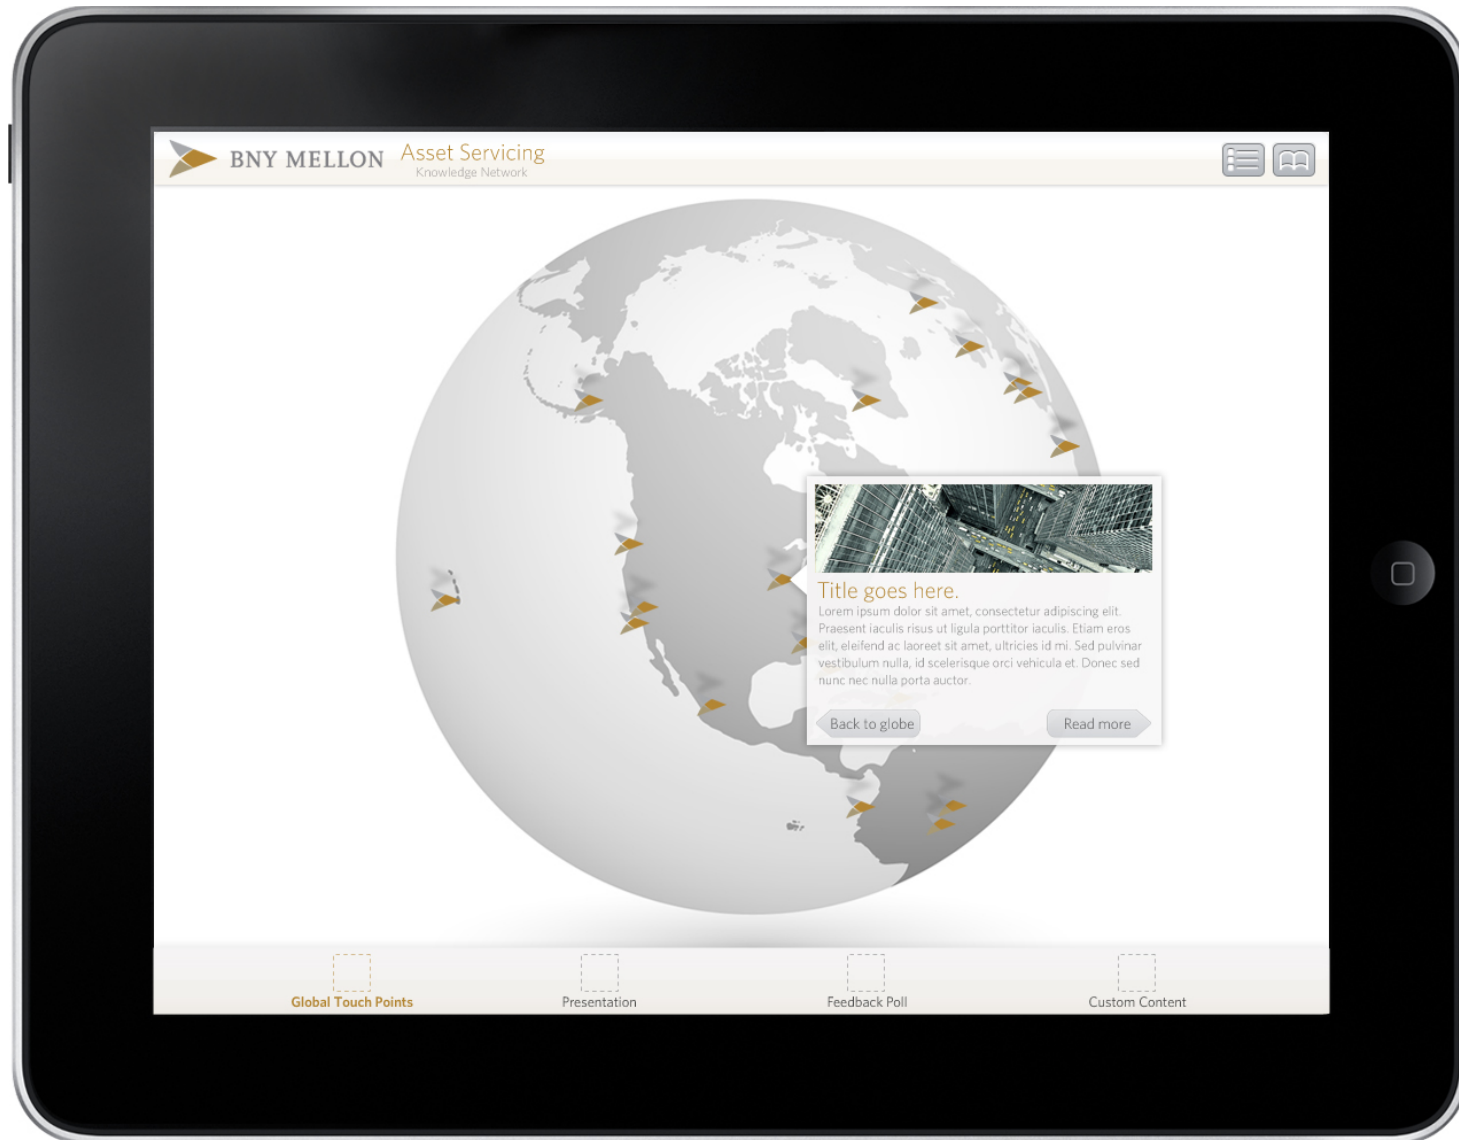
BNY MELLON Asset Servicing
Knowledge Network

Title goes here.

Lorem ipsum dolor sit amet, consectetur adipiscing elit. Praesent iaculis risus ut ligula porttitor iaculis. Etiam eros elit, eleifend ac laoreet sit amet, ultricies id mi. Sed pulvinar vestibulum nulla, id scelerisque orci vehicula et. Donec sed nunc nec nulla porta auctor.

Back to globe
Read more

Global Touch Points
Presentation
Feedback Poll
Custom Content